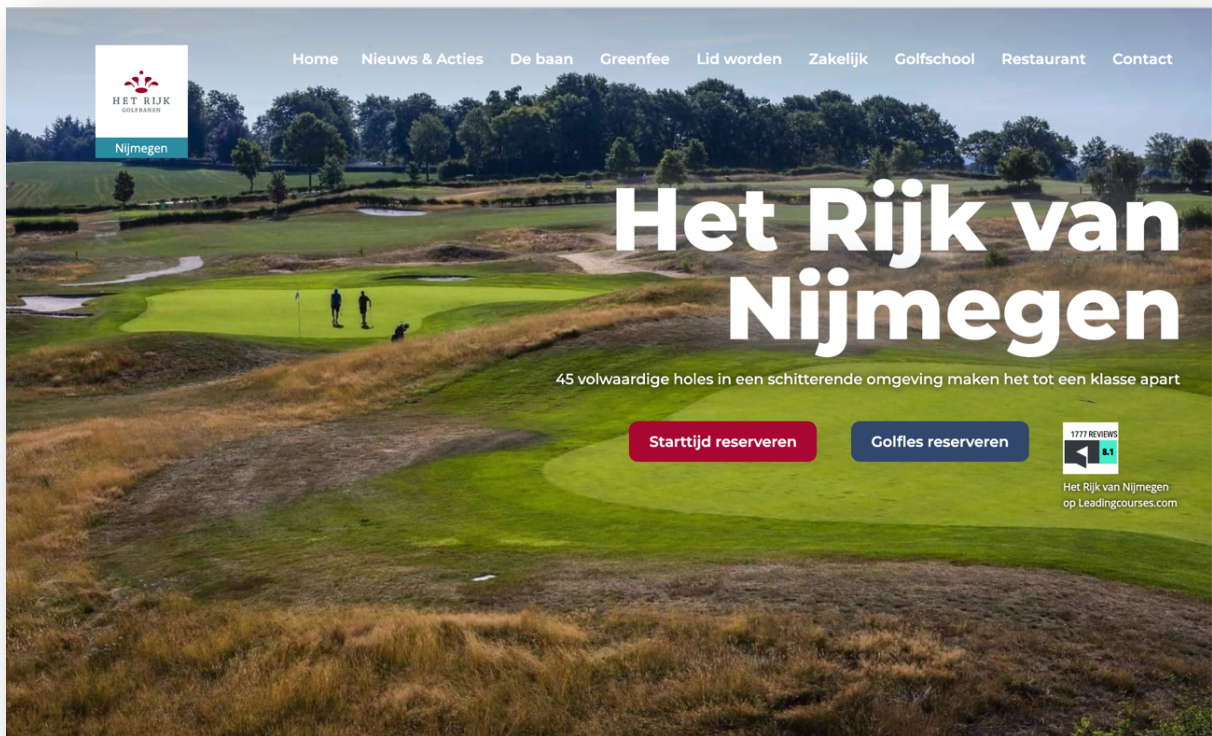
HET RIJK
GOLFBANEN
Nijmegen

Home Nieuws & Acties De baan Greenfee Lid worden Zakelijk Golfschool Restaurant Contact

Het Rijk van Nijmegen

45 volwaardige holes in een schitterende omgeving maken het tot een klasse apart

Starttijd reserveren

Golfles reserveren

1777 REVIEWS
8.1
Het Rijk van Nijmegen op Leadingcourses.com